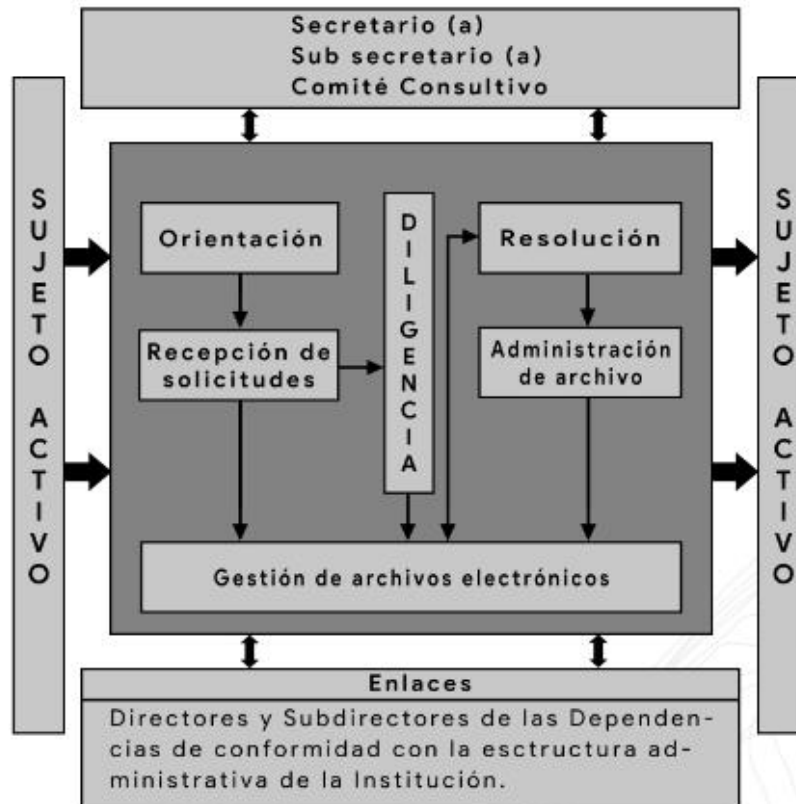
Secretario (a)
Sub secretario (a)
Comité Consultivo

SUJETO ACTIVO

Orientación

Recepción de solicitudes

DILIGENCIA

Resolución

Administración de archivo

Gestión de archivos electrónicos

SUJETO ACTIVO

Enlaces

Directores y Subdirectores de las Dependencias de conformidad con la esctructura administrativa de la Institución.